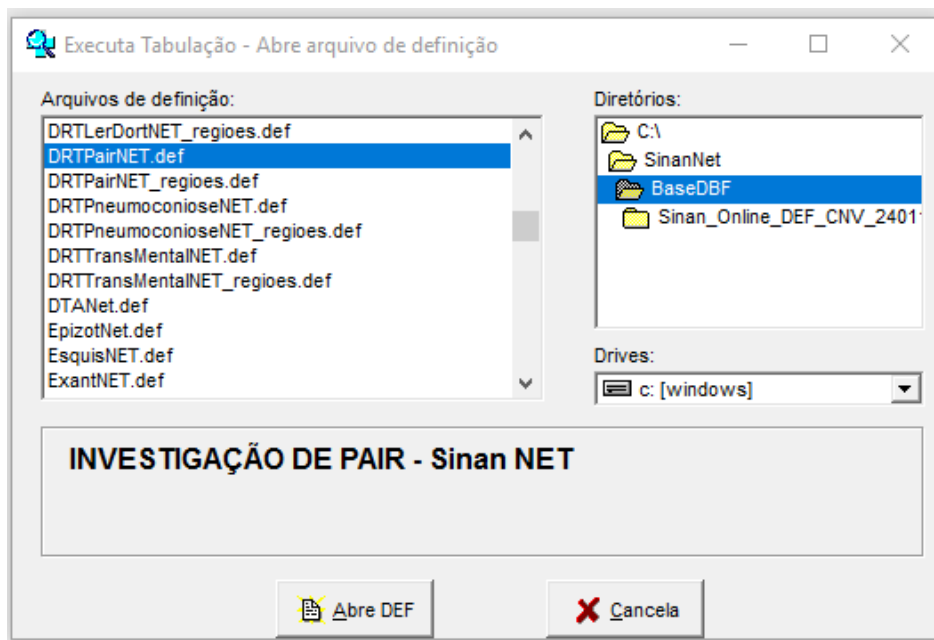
Executa Tabulação - Abre arquivo de definição

Arquivos de definição:

DRTLerDortNET_regioes.def
DRTPairNET.def
DRTPairNET_regioes.def
DRTPneumoconioseNET.def
DRTPneumoconioseNET_regioes.def
DRTTransMentalNET.def
DRTTransMentalNET_regioes.def
DTANet.def
EpizotNet.def
EsquisNET.def
ExantNET.def

Diretórios:

C:\
SinanNet
BaseDBF
Sinan_Online_DEF_CNV_2401

Drives:

c: [windows]

INVESTIGAÇÃO DE PAIR - Sinan NET

Abre DEF

Cancela